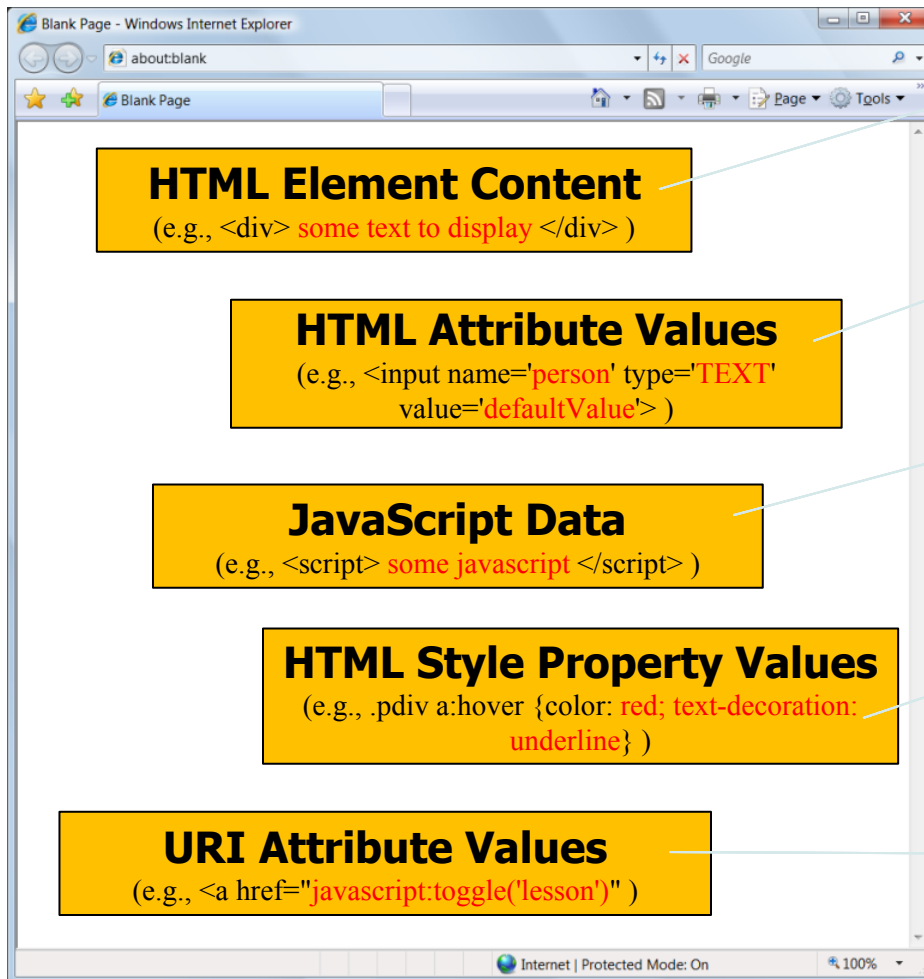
Blank Page - Windows Internet Explorer

about:blank

Google

Blank Page

Page ▾ Tools ▾

HTML Element Content
(e.g., <div> some text to display </div> )

HTML Attribute Values
(e.g., <input name='person' type='TEXT' value='defaultValue'> )

JavaScript Data
(e.g., <script> some javascript </script> )

HTML Style Property Values
(e.g., .pdiv a:hover {color: red; text-decoration: underline} )

URI Attribute Values
(e.g., <a href="javascript:toggle('lesson')" )

Internet | Protected Mode: On

100%